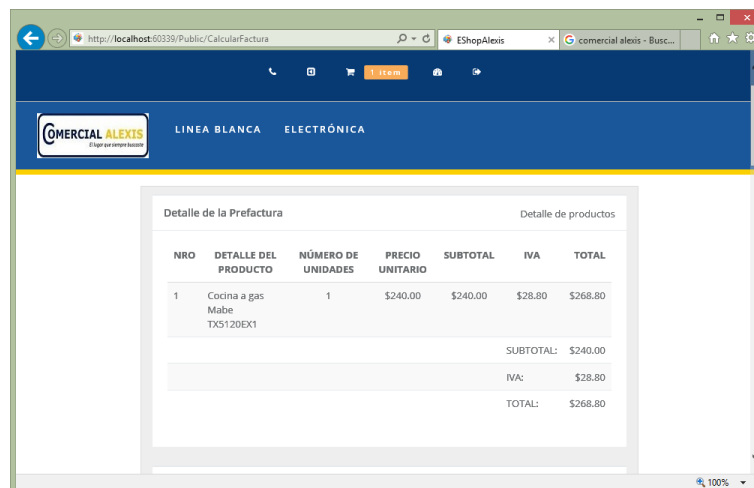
http://localhost:60339/Public/CalcularFactura

EShopAlexis

comercial alexis - Busc...

1 item

COMERCIAL ALEXIS
El lugar que siempre buscaste

LINEA BLANCA

ELECTRÓNICA

Detalle de la Prefactura

Detalle de productos

| NRO | DETALLE DEL PRODUCTO | NÚMERO DE UNIDADES | PRECIO UNITARIO | SUBTOTAL | IVA | TOTAL |
|---|---|---|---|---|---|---|
| 1 | Cocina a gas Mabe TX5120EX1 | 1 | $240.00 | $240.00 | $28.80 | $268.80 |
| | | | | | SUBTOTAL: | $240.00 |
| | | | | | IVA: | $28.80 |
| | | | | | TOTAL: | $268.80 |

100%